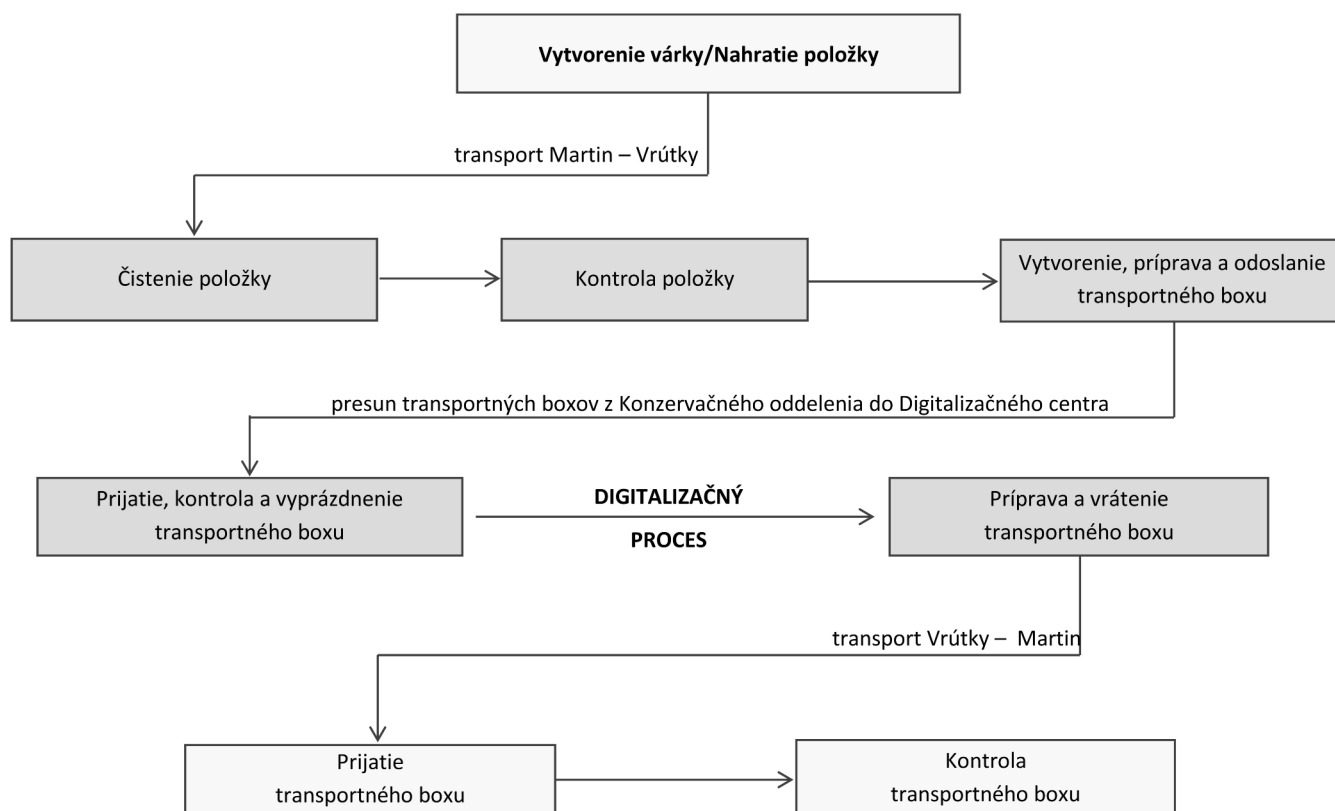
Vytvorenie várky/Nahratie položky

transport Martin – Vrútky

Čistenie položky

Kontrola položky

Vytvorenie, príprava a odoslanie transportného boxu

presun transportných boxov z Konzervačného oddelenia do Digitalizačného centra

Prijatie, kontrola a vyprázdnenie transportného boxu

DIGITALIZAČNÝ PROCES

Príprava a vrátenie transportného boxu

transport Vrútky – Martin

Prijatie transportného boxu

Kontrola transportného boxu